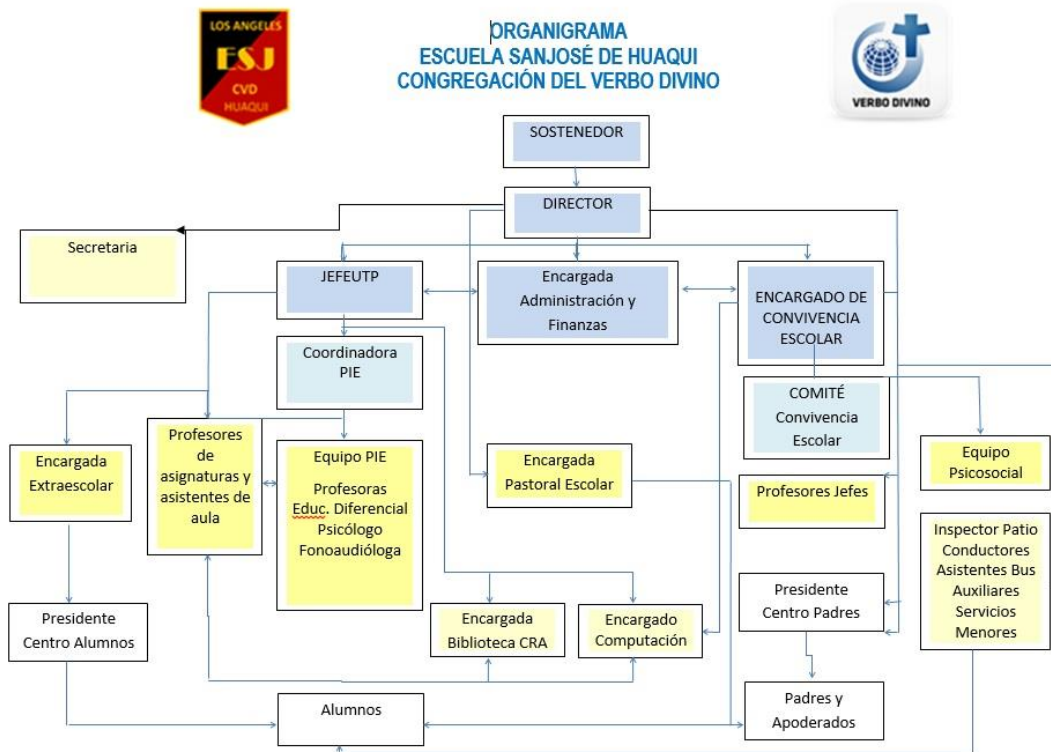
LOS ANGELES
ESJ
CVD
HUAQUI

ORGANIGRAMA
ESCUELA SANJOSÉ DE HUAQUI
CONGREGACIÓN DEL VERBO DIVINO

VERBO DIVINO

SOSTENEDOR

DIRECTOR

Secretaria

JEFEUTP

Encargada Administración y Finanzas

ENCARGADO DE CONVIVENCIA ESCOLAR

Coordinadora PIE

COMITÉ Convivencia Escolar

Encargada Extraescolar

Profesores de asignaturas y asistentes de aula

Equipo PIE
Profesoras Educ. Diferencial
Psicólogo
Fonoaudióloga

Encargada Pastoral Escolar

Equipo Psicosocial

Profesores Jefes

Inspector Patio
Conductores
Asistentes Bus
Auxiliares
Servicios
Menores

Presidente Centro Padres

Presidente Centro Alumnos

Encargada Biblioteca CRA

Encargado Computación

Padres y Apoderados

Alumnos